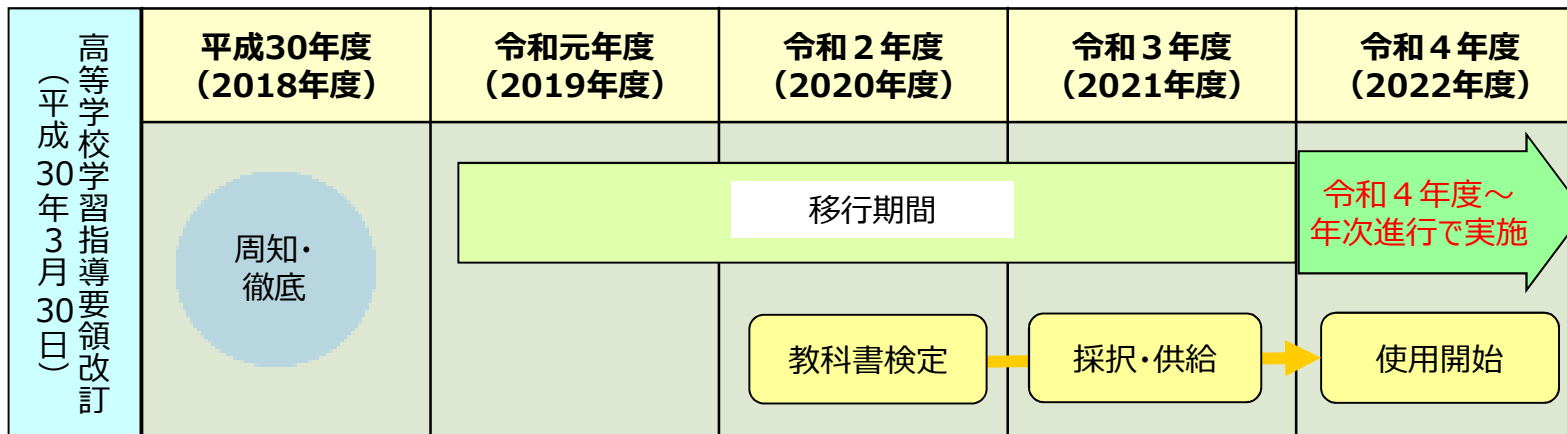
高等学校学習指導要領改訂
(平成30年3月30日)

| 平成30年度（2018年度） | 令和元年度（2019年度） | 令和２年度（2020年度） | 令和３年度（2021年度） | 令和４年度（2022年度） |
|---|---|---|---|---|

周知・徹底

移行期間

令和４年度～年次進行で実施

教科書検定

採択・供給

使用開始